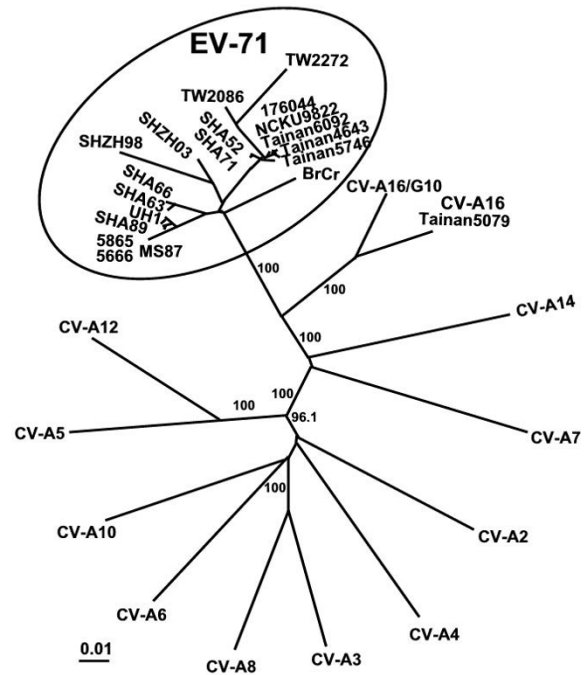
EV-71

TW2272

TW2086

176044

NCKU9822

Tainan6092

Tainan4643

Tainan5746

SHA52

SHA71

SHZH03

SHZH98

BrCr

SHA66

SHA63

UH1

SHA89

5865

5666

MS87

CV-A16/G10

CV-A16

Tainan5079

100

100

CV-A14

100

CV-A12

100

100

96.1

CV-A5

CV-A7

100

CV-A10

CV-A2

CV-A6

CV-A4

CV-A8

CV-A3

0.01